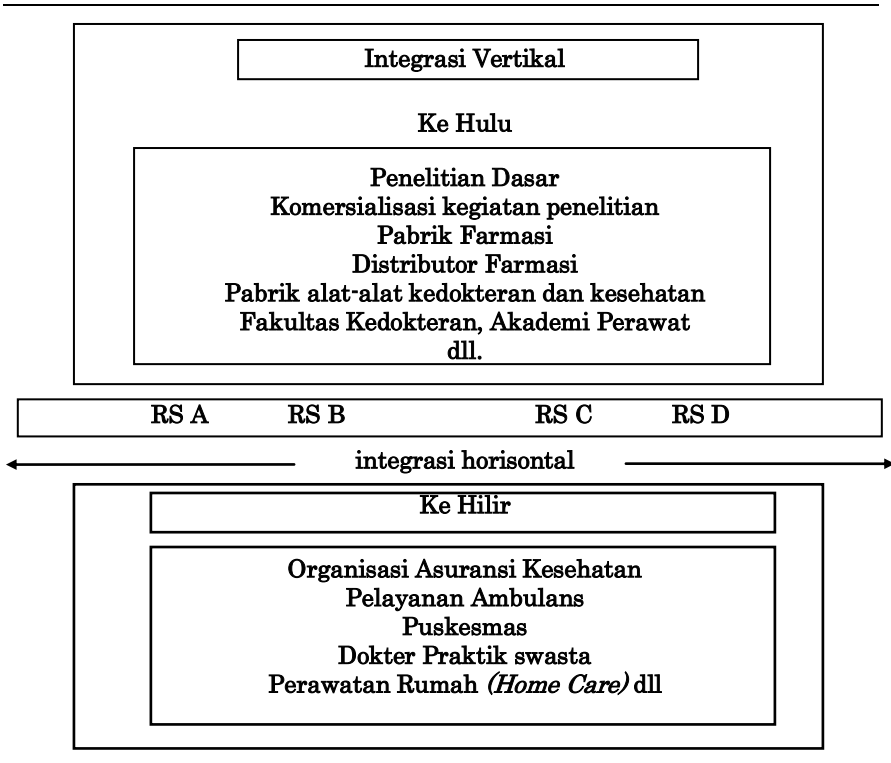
Integrasi Vertikal

Ke Hulu

Penelitian Dasar
Komersialisasi kegiatan penelitian
Pabrik Farmasi
Distributor Farmasi
Pabrik alat-alat kedokteran dan kesehatan
Fakultas Kedokteran, Akademi Perawat
dll.

RS A RS B RS C RS D

integrasi horisontal

Ke Hilir

Organisasi Asuransi Kesehatan
Pelayanan Ambulans
Puskesmas
Dokter Praktik swasta
Perawatan Rumah *(Home Care)* dll